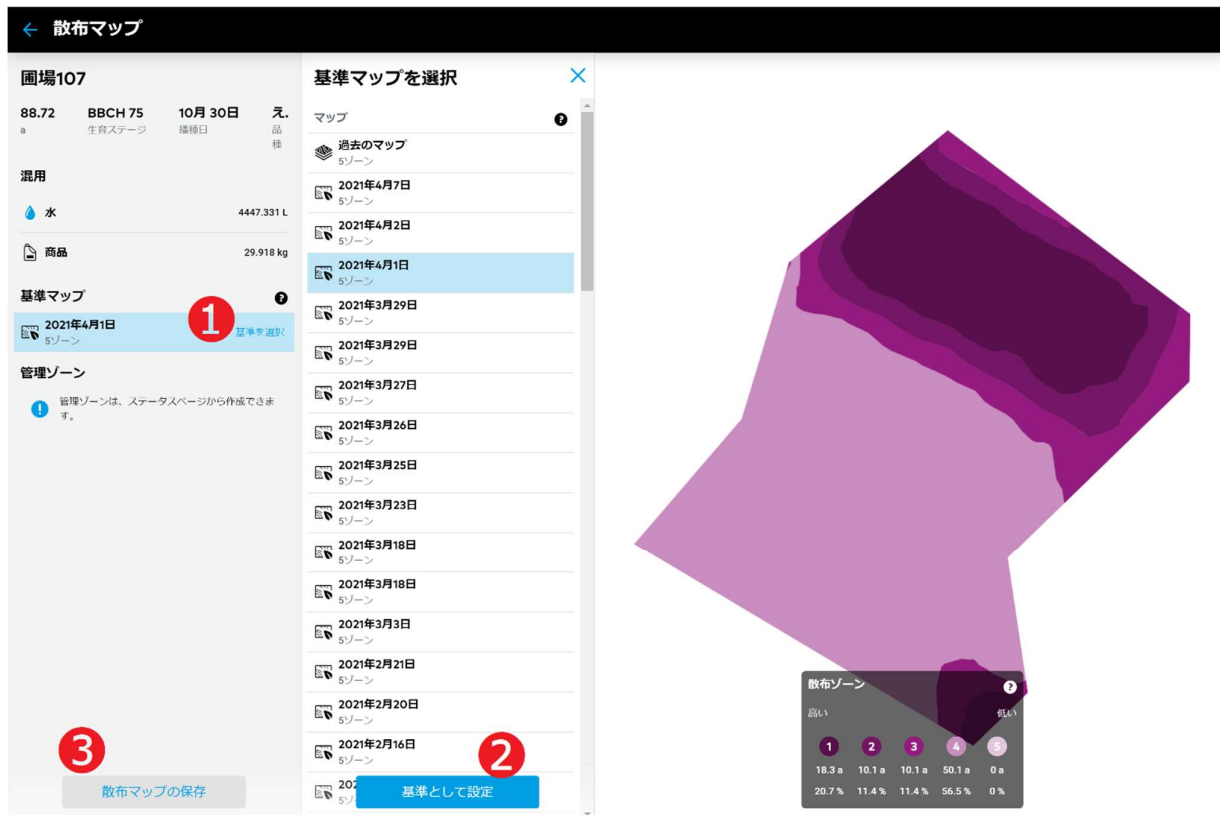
← 散布マップ

圃場107

88.72
a

BBCH 75
生育ステージ

10月 30日
播種日

え.
品種

混用

水 4447.331 L

商品 29.918 kg

基準マップ ?

2021年4月1日
5ゾーン
1
基準を選択

管理ゾーン

管理ゾーンは、ステータスページから作成できます。

3
散布マップの保存

基準マップを選択 ×

マップ ?

過去のマップ
5ゾーン

2021年4月7日
5ゾーン

2021年4月2日
5ゾーン

2021年4月1日
5ゾーン

2021年3月29日
5ゾーン

2021年3月29日
5ゾーン

2021年3月27日
5ゾーン

2021年3月26日
5ゾーン

2021年3月25日
5ゾーン

2021年3月23日
5ゾーン

2021年3月18日
5ゾーン

2021年3月18日
5ゾーン

2021年3月3日
5ゾーン

2021年2月21日
5ゾーン

2021年2月20日
5ゾーン

2021年2月16日
5ゾーン

202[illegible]
5ゾ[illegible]

2
基準として設定

散布ゾーン ?
高い 低い

| 1 | 2 | 3 | 4 | 5 |
|---|---|---|---|---|
| 18.3 a | 10.1 a | 10.1 a | 50.1 a | 0 a |
| 20.7 % | 11.4 % | 11.4 % | 56.5 % | 0 % |